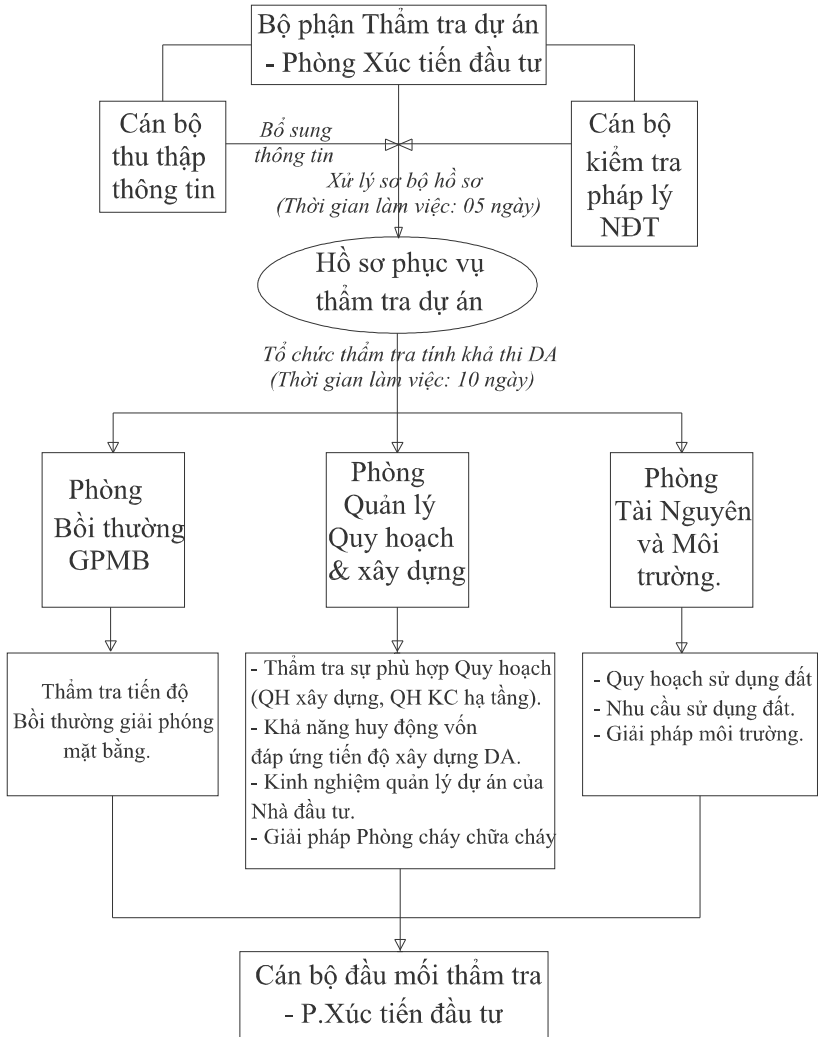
Bộ phận Thẩm tra dự án
- Phòng Xúc tiến đầu tư

Cán bộ thu thập thông tin

Bổ sung thông tin

Cán bộ kiểm tra pháp lý NĐT

Xử lý sơ bộ hồ sơ
(Thời gian làm việc: 05 ngày)

Hồ sơ phục vụ thẩm tra dự án

Tổ chức thẩm tra tính khả thi DA
(Thời gian làm việc: 10 ngày)

Phòng Bồi thường GPMB

Phòng Quản lý Quy hoạch & xây dựng

Phòng Tài Nguyên và Môi trường.

Thẩm tra tiến độ Bồi thường giải phóng mặt bằng.

- Thẩm tra sự phù hợp Quy hoạch (QH xây dựng, QH KC hạ tầng).
- Khả năng huy động vốn đáp ứng tiến độ xây dựng DA.
- Kinh nghiệm quản lý dự án của Nhà đầu tư.
- Giải pháp Phòng cháy chữa cháy

- Quy hoạch sử dụng đất
- Nhu cầu sử dụng đất.
- Giải pháp môi trường.

Cán bộ đầu mối thẩm tra
- P.Xúc tiến đầu tư